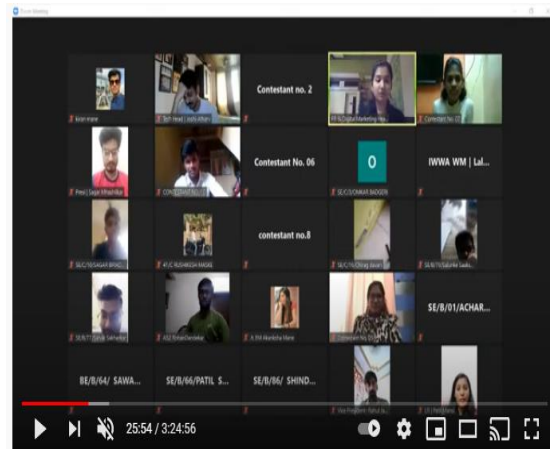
Zoom Meeting

Kiran mane

Tech Head | Joshi Atharv

Contestant no. 2

PR & Digital Marketing Hea...

Contestant No. 07

Presi | Sagar Mhashilkar

CONTESTANT NO. 01

Contestant No. 06

O

SE/C/O/OMKAR BADGER

IWWA WM | Lal...

SE/C/60/SAGAR BHAG...

4/1/C/RUSHIKESH NAGRE

contestant no.8

SE/C/70/Dhiraj Jawari

SE/A/70/Saloni Sadki...

SE/B/71/Ojas Sahasrab...

452 Rohan Deshkar

A.SW Akanksha Mane

Contestant No 05

SE/B/01/ACHAR...

BE/B/64/ SAWA...

SE/B/66/PATIL S...

SE/B/86/ SHIND...

Vice President | Rahul Ja...

EE | Harshada...

25:54 / 3:24:56